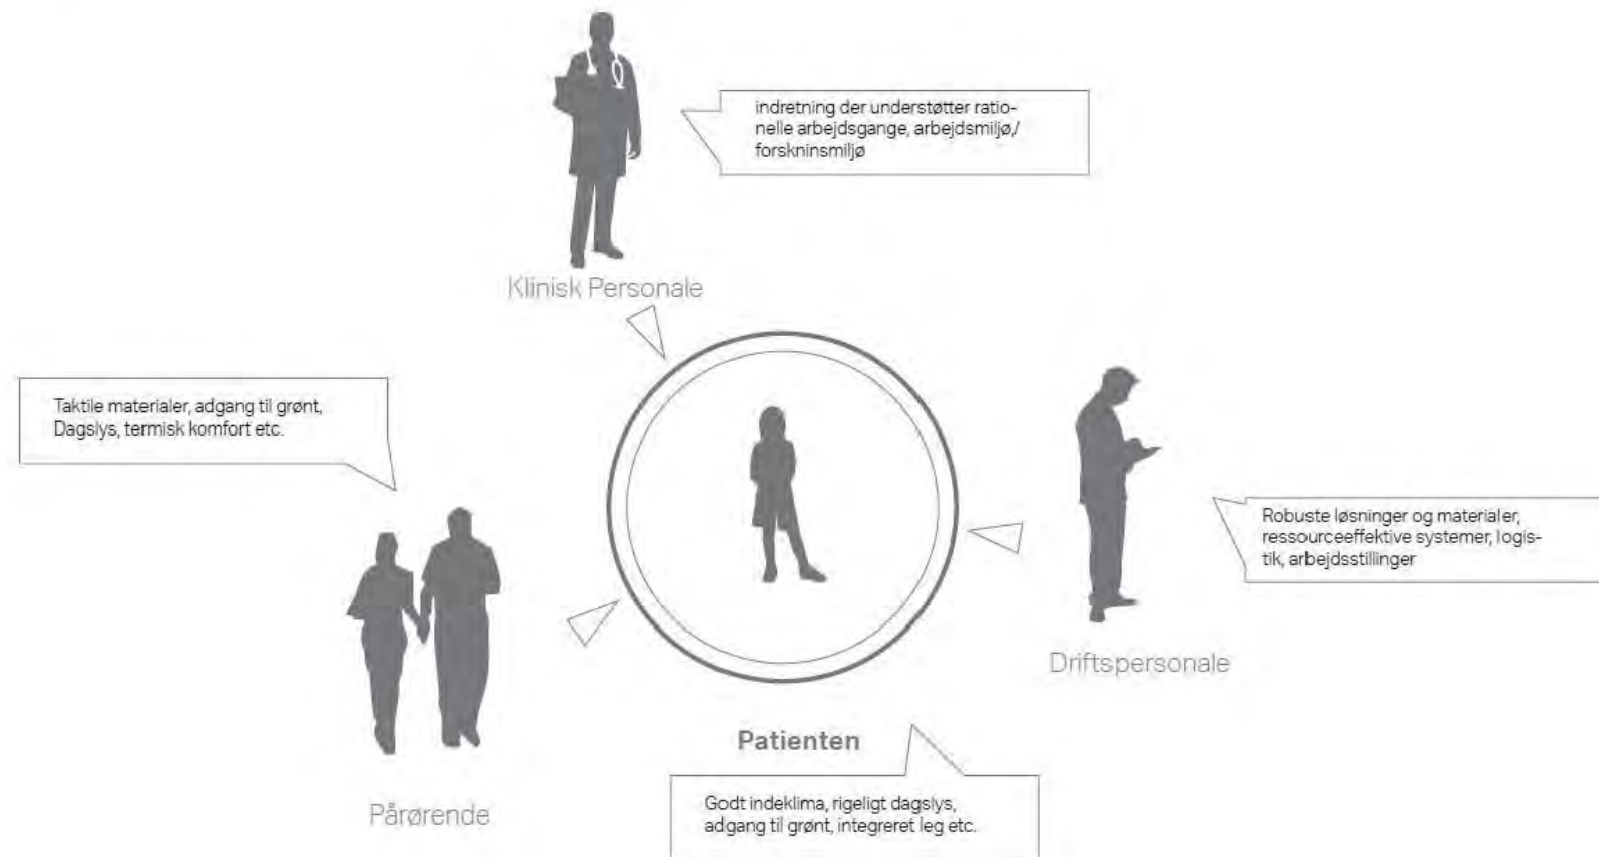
indretning der understøtter rationelle arbejdsgange, arbejdsmiljø/ forskninsmiljø

Klinisk Personale

Taktile materialer, adgang til grønt, Dagslys, termisk komfort etc.

Robuste løsninger og materialer, ressourceeffektive systemer, logistik, arbejdsstillinger

Driftspersonale

Patienten

Pårørende

Godt indeklima, rigeligt dagslys, adgang til grønt, integreret leg etc.